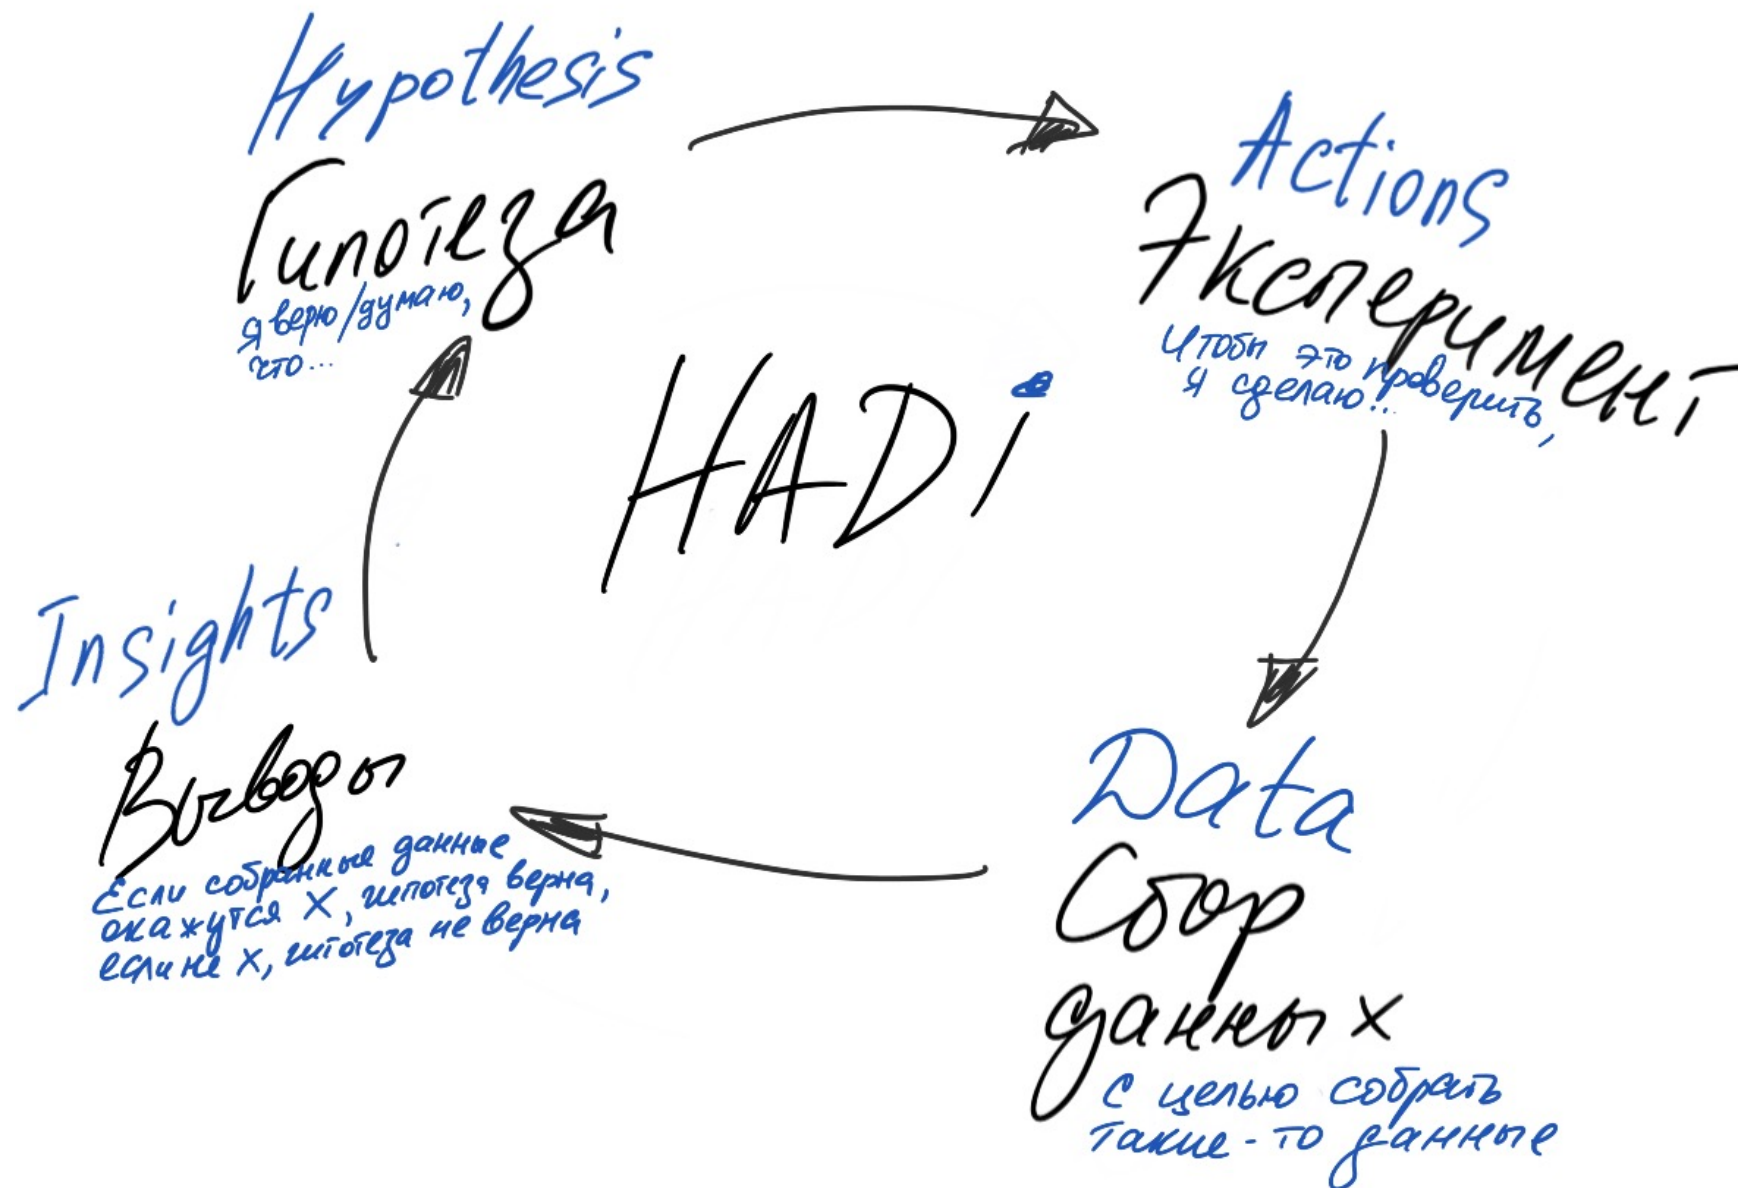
Hypothesis
Гипотеза
я верю/думаю, что...

Actions
Эксперимент
Чтобы это проверить, я сделаю...

HADI

Insights
Выводы
Если собранные данные окажутся Х, гипотеза верна, если не Х, гипотеза не верна

Data
Сбор данных
с целью собрать такие-то данные